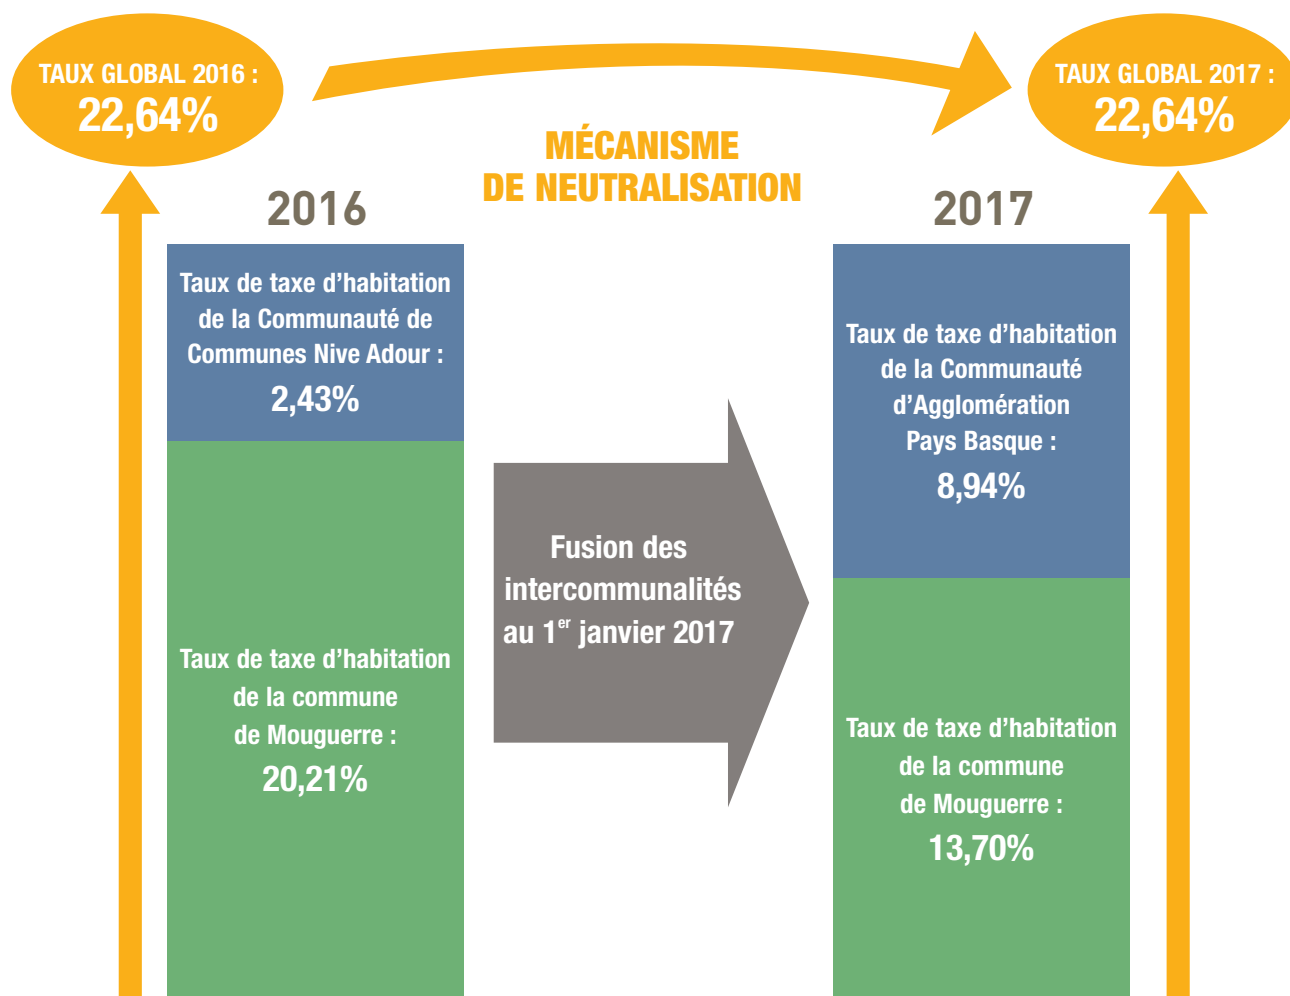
TAUX GLOBAL 2016 :
22,64%

MÉCANISME
DE NEUTRALISATION

TAUX GLOBAL 2017 :
22,64%

2016

Taux de taxe d'habitation de la Communauté de Communes Nive Adour :
2,43%

Taux de taxe d'habitation de la commune de Mouguerre :
20,21%

Fusion des intercommunalités au 1$^{er}$ janvier 2017

2017

Taux de taxe d'habitation de la Communauté d'Agglomération Pays Basque :
8,94%

Taux de taxe d'habitation de la commune de Mouguerre :
13,70%